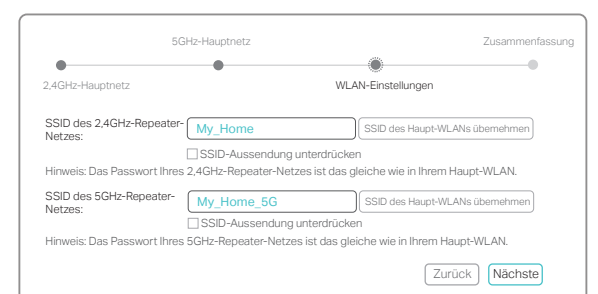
5GHz-Hauptnetz

Zusammenfassung

2,4GHz-Hauptnetz

WLAN-Einstellungen

SSID des 2,4GHz-Repeater-Netzes: My_Home SSID des Haupt-WLANs übernehmen

SSID-Aussendung unterdrücken

Hinweis: Das Passwort Ihres 2,4GHz-Repeater-Netzes ist das gleiche wie in Ihrem Haupt-WLAN.

SSID des 5GHz-Repeater-Netzes: My_Home_5G SSID des Haupt-WLANs übernehmen

SSID-Aussendung unterdrücken

Hinweis: Das Passwort Ihres 5GHz-Repeater-Netzes ist das gleiche wie in Ihrem Haupt-WLAN.

Zurück Nächste